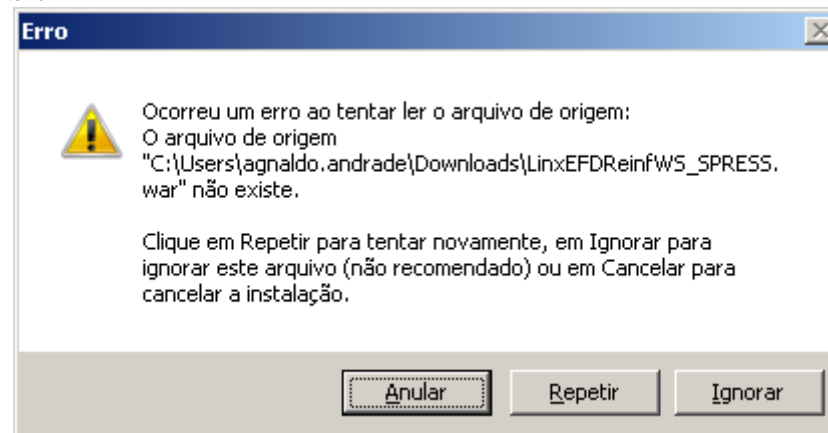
Erro

Ocorreu um erro ao tentar ler o arquivo de origem:
O arquivo de origem "C:\Users\agnaldo.andrade\Downloads\LinxEFDReinfWS_SPRESS.war" não existe.

Clique em Repetir para tentar novamente, em Ignorar para ignorar este arquivo (não recomendado) ou em Cancelar para cancelar a instalação.

Anular Repetir Ignorar